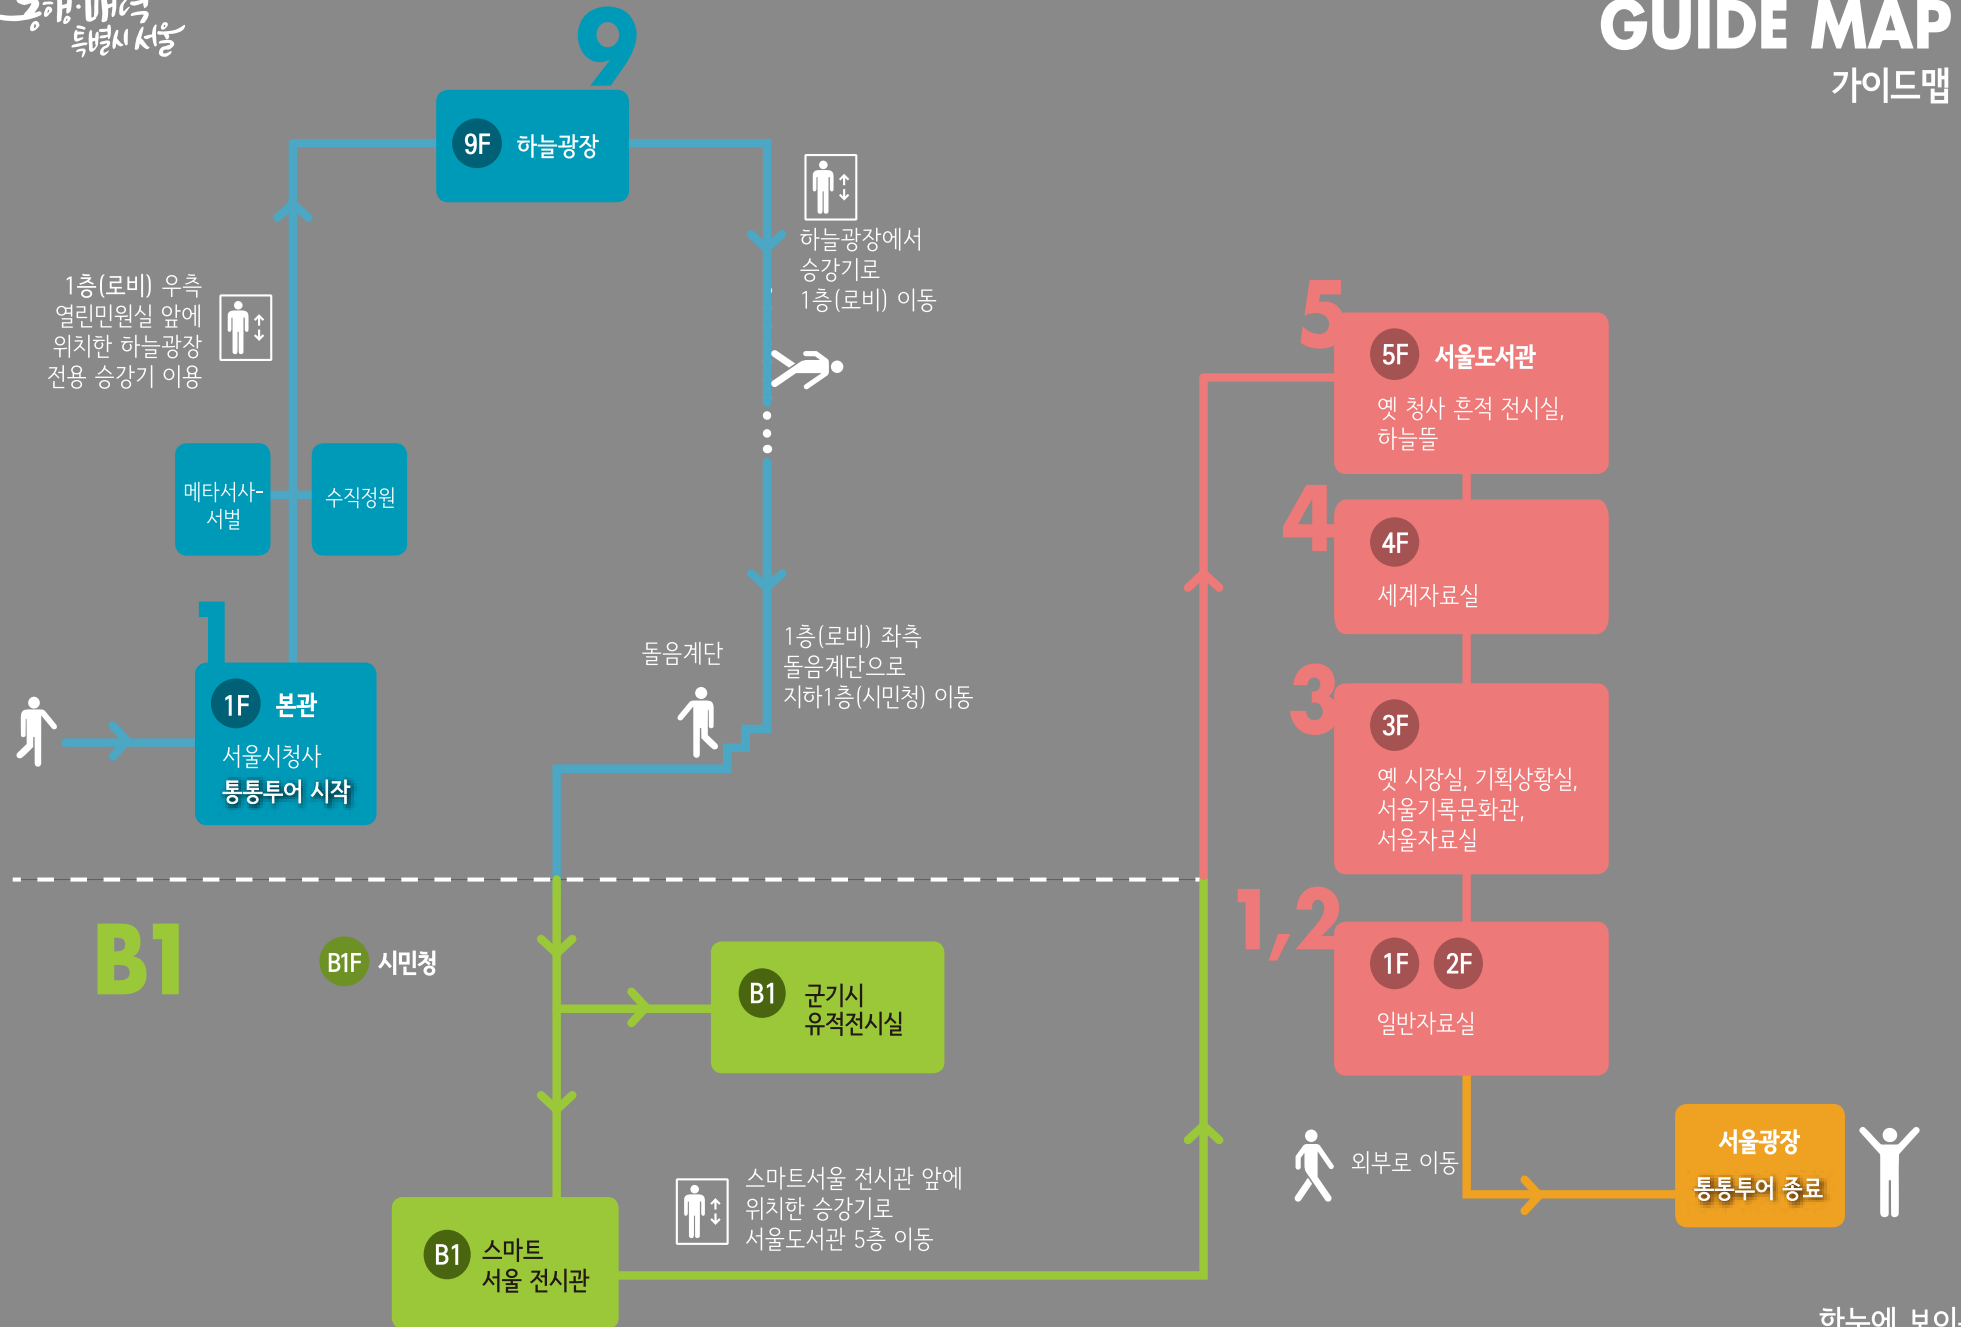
동행·매력 특별시 서울

GUIDE MAP
가이드맵

9

9F 하늘광장

하늘광장에서 승강기로 1층(로비) 이동

1층(로비) 우측 열린민원실 앞에 위치한 하늘광장 전용 승강기 이용

메타서사-서벌

수직정원

1

1F 본관
서울시청사
통통투어 시작

돌음계단

1층(로비) 좌측 돌음계단으로 지하1층(시민청) 이동

5

5F 서울도서관
옛 청사 흔적 전시실, 하늘뜰

4

4F
세계자료실

3

3F
옛 시장실, 기획상황실, 서울기록문화관, 서울자료실

1,2

1F 2F
일반자료실

B1

B1F 시민청

B1 군기시 유적전시실

B1 스마트 서울 전시관

스마트서울 전시관 앞에 위치한 승강기로 서울도서관 5층 이동

외부로 이동

서울광장
통통투어 종료

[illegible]